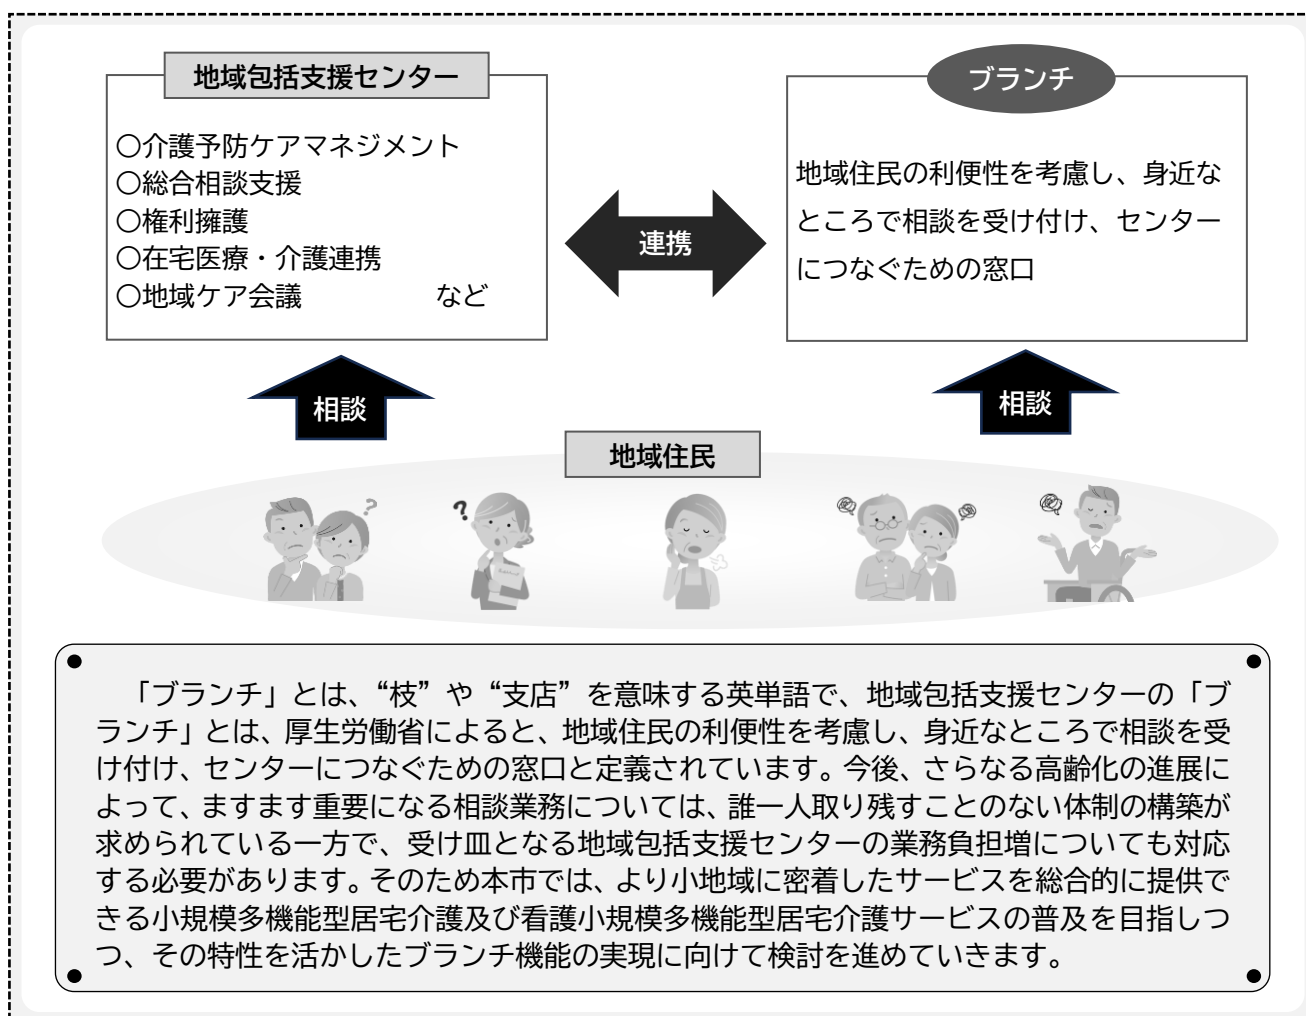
地域包括支援センター

○介護予防ケアマネジメント
○総合相談支援
○権利擁護
○在宅医療・介護連携
○地域ケア会議　　　　など

連携

ブランチ

地域住民の利便性を考慮し、身近なところで相談を受け付け、センターにつなぐための窓口

相談

相談

地域住民

「ブランチ」とは、“枝”や“支店”を意味する英単語で、地域包括支援センターの「ブランチ」とは、厚生労働省によると、地域住民の利便性を考慮し、身近なところで相談を受け付け、センターにつなぐための窓口と定義されています。今後、さらなる高齢化の進展によって、ますます重要になる相談業務については、誰一人取り残すことのない体制の構築が求められている一方で、受け皿となる地域包括支援センターの業務負担増についても対応する必要があります。そのため本市では、より小地域に密着したサービスを総合的に提供できる小規模多機能型居宅介護及び看護小規模多機能型居宅介護サービスの普及を目指しつつ、その特性を活かしたブランチ機能の実現に向けて検討を進めていきます。